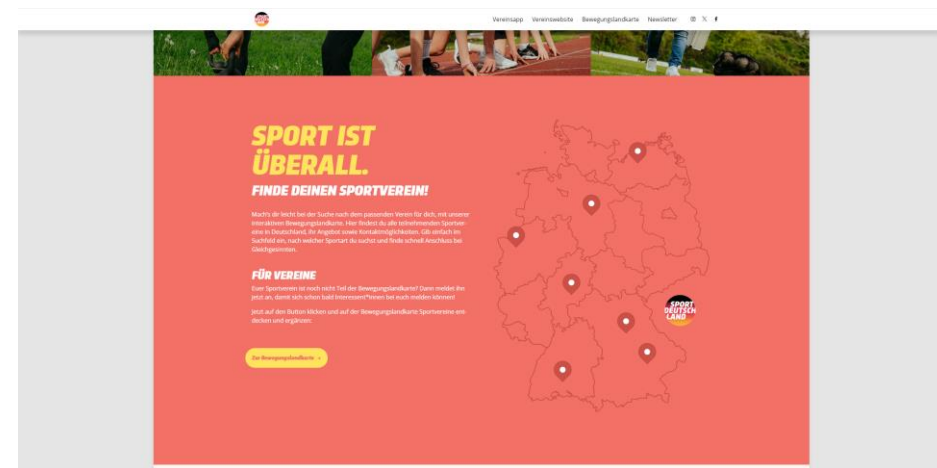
Vereinsapp Vereinswebsite Bewegungslandkarte Newsletter

SPORT IST ÜBERALL.

FINDE DEINEN SPORTVEREIN!

Mach's dir leicht bei der Suche nach dem passenden Verein für dich, mit unserer interaktiven Bewegungslandkarte. Hier findest du alle teilnehmenden Sportvereine in Deutschland, ihr Angebot sowie Kontaktmöglichkeiten. Gib einfach im Suchfeld ein, nach welcher Sportart du suchst und finde schnell Anschluss bei Gleichgesinnten.

FÜR VEREINE

Euer Sportverein ist noch nicht Teil der Bewegungslandkarte? Dann meldet ihn jetzt an, damit sich schon bald Interessent*innen bei euch melden können!

Jetzt auf den Button klicken und auf der Bewegungslandkarte Sportvereine entdecken und ergänzen:

Zur Bewegungslandkarte

SPORT DEUTSCHLAND